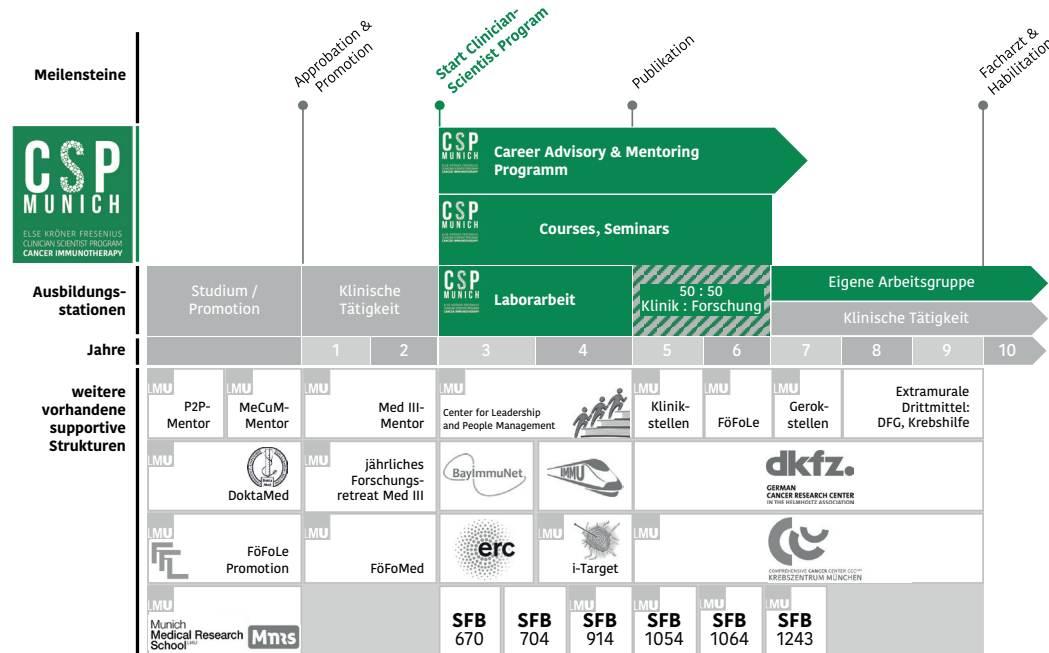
Meilensteine

Approbation & Promotion

Start Clinician-Scientist Program

Publikation

Facharzt & Habilitation

CSP MUNICH
ELSE KRÖNER FRESENIUS CLINICIAN SCIENTIST PROGRAM CANCER IMMUNOTHERAPY

CSP MUNICH Career Advisory & Mentoring Programm

CSP MUNICH Courses, Seminars

Ausbildungsstationen

Studium / Promotion

Klinische Tätigkeit

CSP MUNICH Laborarbeit

50 : 50 Klinik : Forschung

Eigene Arbeitsgruppe

Klinische Tätigkeit

Jahre

| 1 | 2 | 3 | 4 | 5 | 6 | 7 | 8 | 9 | 10 |
|---|---|---|---|---|---|---|---|---|---|

weitere vorhandene supportive Strukturen

LMU P2P-Mentor

LMU MeCuM-Mentor

LMU Med III-Mentor

LMU Center for Leadership and People Management

LMU Klinikstellen

LMU FöFoLe

LMU Gerokstellen

Extramurale Drittmittel: DFG, Krebshilfe

LMU DoktaMed

LMU jährliches Forschungsretreat Med III

BayImmuNet

IMMU

dkfz. GERMAN CANCER RESEARCH CENTER IN THE HELMHOLTZ ASSOCIATION

LMU FöFoLe Promotion

LMU FöFoMed

erc

LMU i-Target

COMPREHENSIVE CANCER CENTER CCC KREBSZENTRUM MÜNCHEN

LMU Munich Medical Research School LMU MMRS

SFB 670

SFB 704

LMU SFB 914

LMU SFB 1054

LMU SFB 1064

LMU SFB 1243